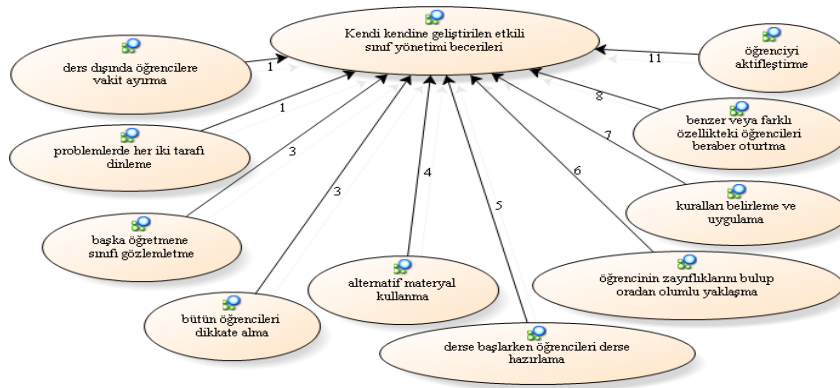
Kendi kendine geliştirilen etkili sınıf yönetimi becerileri

ders dışında öğrencilere vakit ayırma

1

problemlerde her iki tarafı dinleme

1

3

başka öğretmene sınıfı gözlemletme

3

bütün öğrencileri dikkate alma

4

alternatif materyal kullanma

5

derse başlarken öğrencileri derse hazırlama

6

öğrencinin zayıflıklarını bulup oradan olumlu yaklaşma

7

kuralları belirleme ve uygulama

8

benzer veya farklı özellikteki öğrencileri beraber oturtma

11

öğrenciyi aktifleştirme